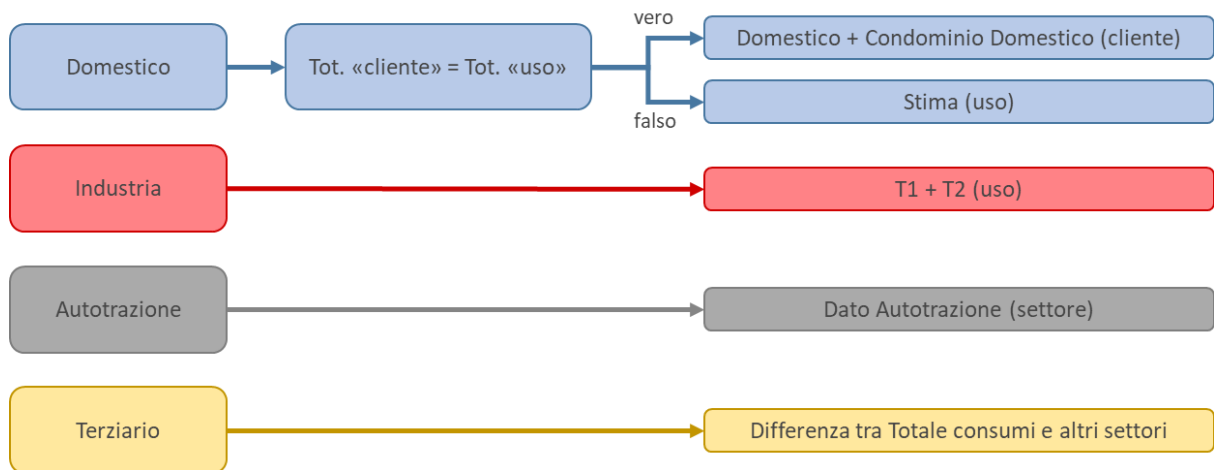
Domestico

Tot. «cliente» = Tot. «uso»

vero

Domestico + Condominio Domestico (cliente)

falso

Stima (uso)

Industria

T1 + T2 (uso)

Autotrazione

Dato Autotrazione (settore)

Terziario

Differenza tra Totale consumi e altri settori